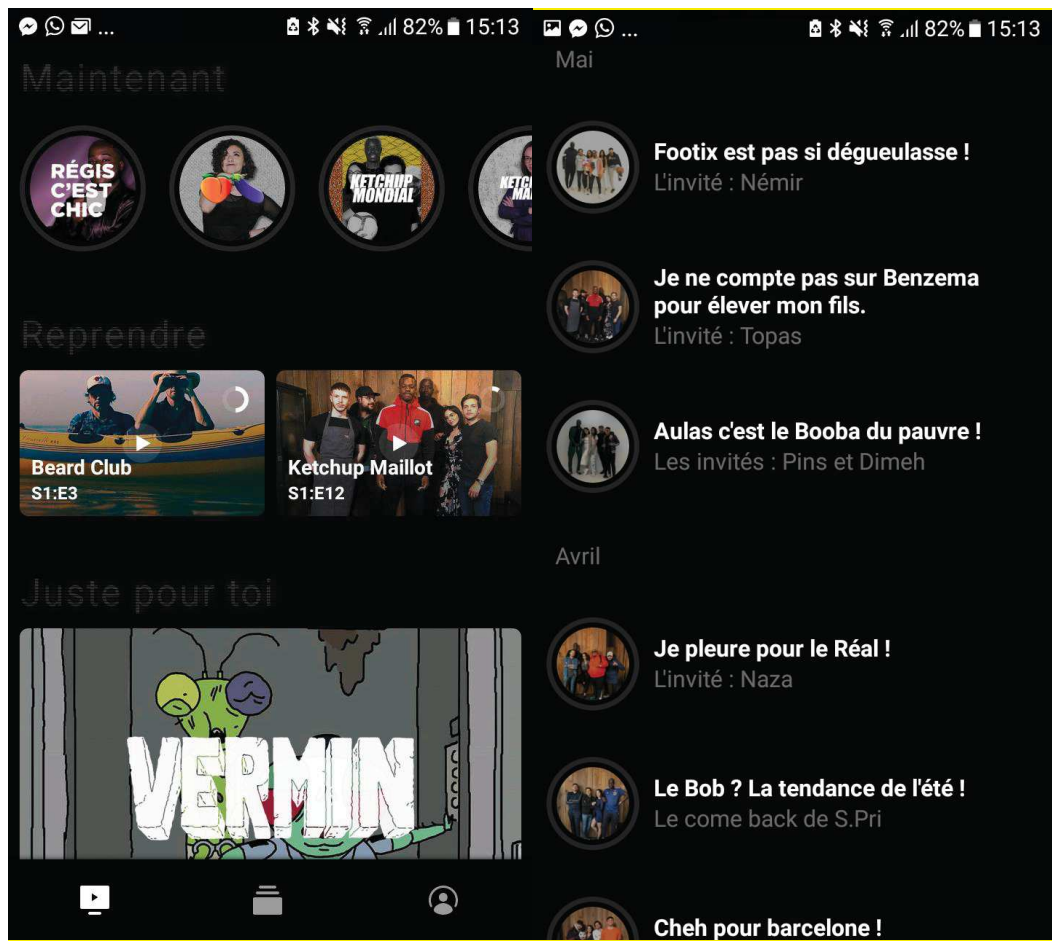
... 82% 15:13

Maintenant

RÉGIS C'EST CHIC

KETCHUP MONDIAL

KETCH MA

Reprendre

Beard Club
S1:E3

Ketchup Maillot
S1:E12

Juste pour toi

VERMIN

... 82% 15:13

Mai

Footix est pas si dégueulasse !
L'invité : Némir

Je ne compte pas sur Benzema pour élever mon fils.
L'invité : Topas

Aulas c'est le Booba du pauvre !
Les invités : Pins et Dimeh

Avril

Je pleure pour le Réal !
L'invité : Naza

Le Bob ? La tendance de l'été !
Le come back de S.Pri

Cheh pour barcelone !